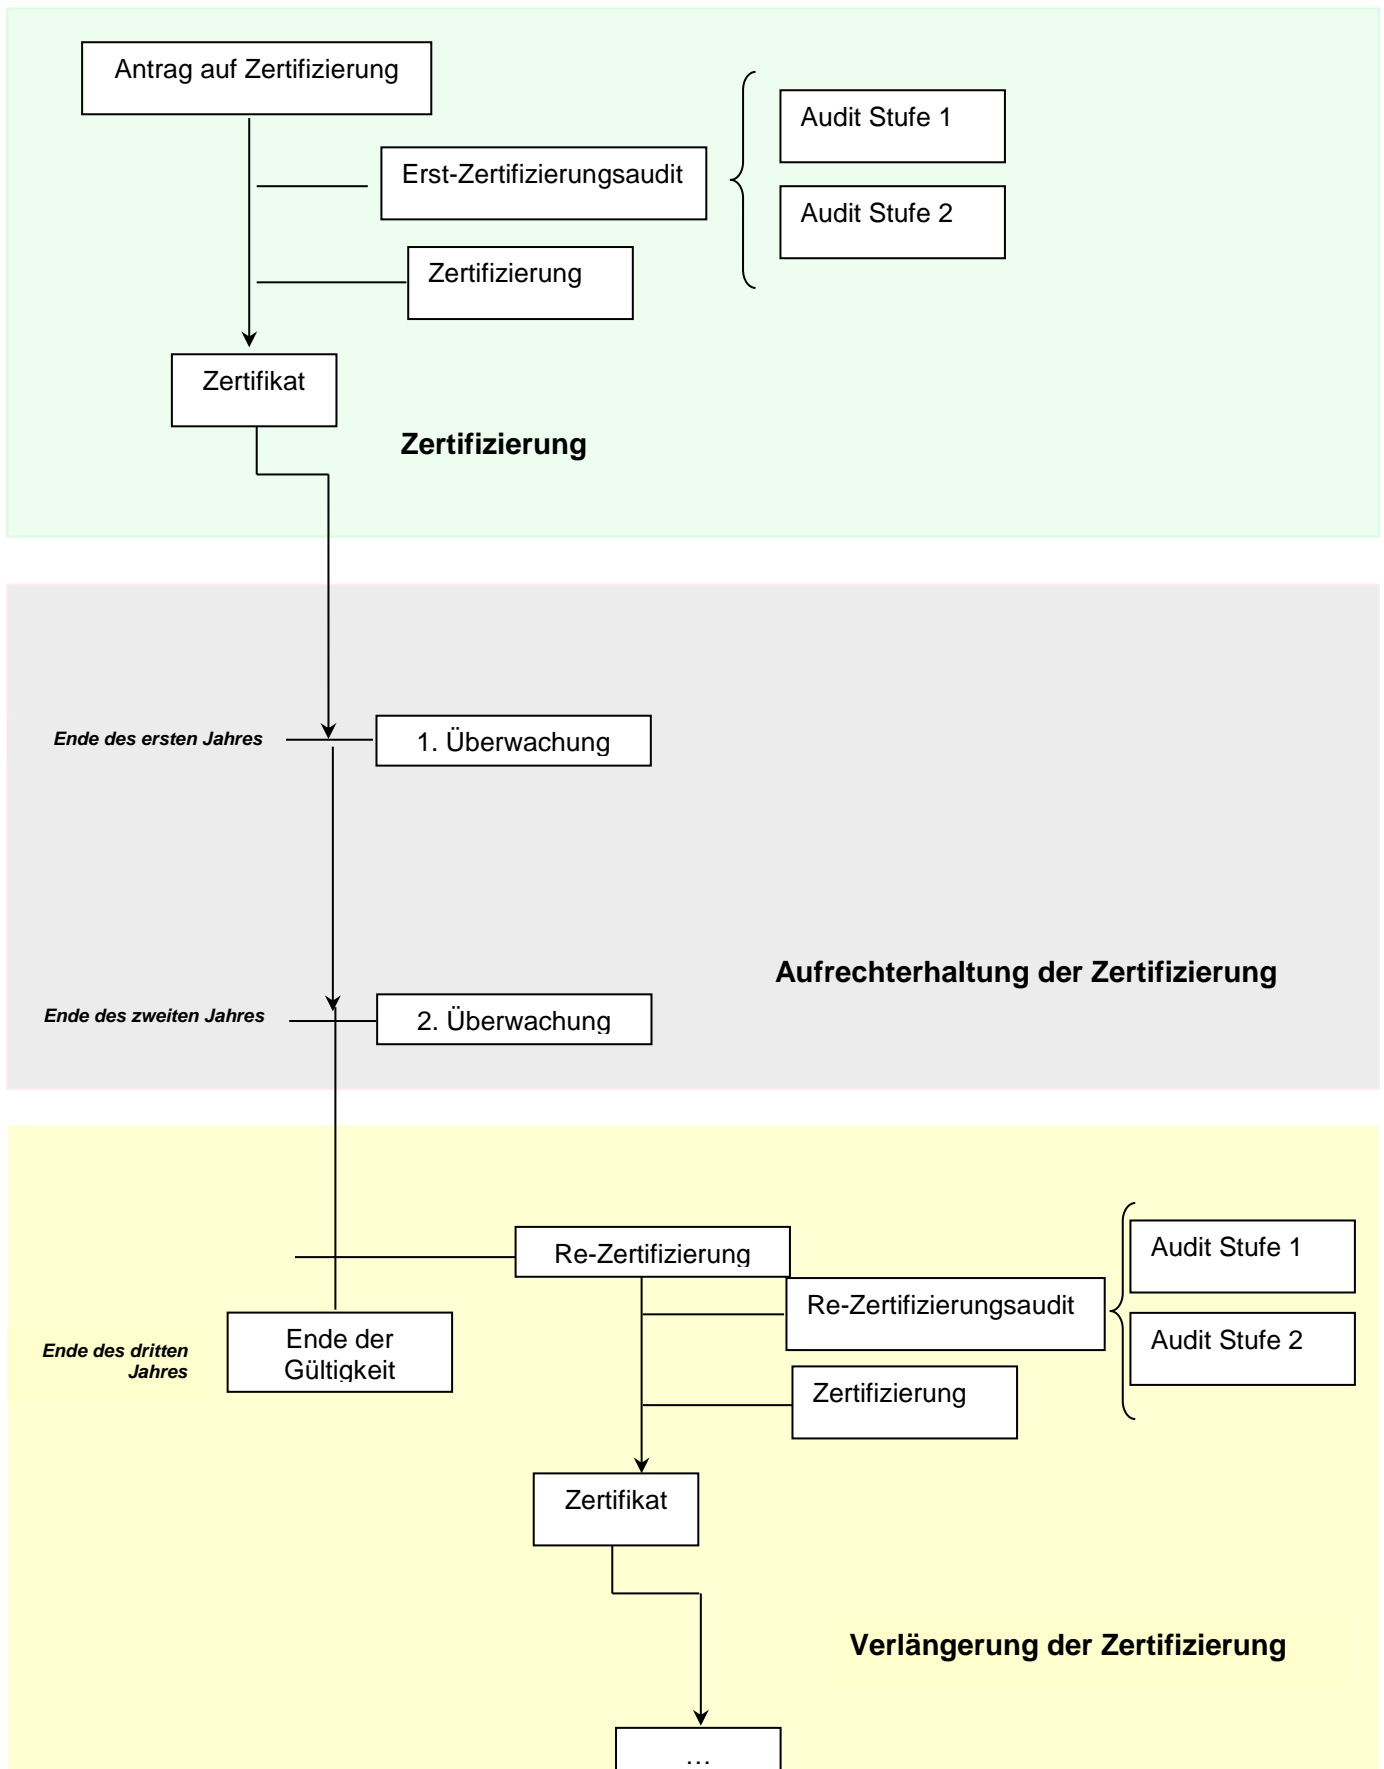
Antrag auf Zertifizierung

Erst-Zertifizierungsaudit

Audit Stufe 1

Audit Stufe 2

Zertifizierung

Zertifikat

**Zertifizierung**

*Ende des ersten Jahres*

1. Überwachung

**Aufrechterhaltung der Zertifizierung**

*Ende des zweiten Jahres*

2. Überwachung

Re-Zertifizierung

Re-Zertifizierungsaudit

Audit Stufe 1

Audit Stufe 2

*Ende des dritten Jahres*

Ende der Gültigkeit

Zertifizierung

Zertifikat

**Verlängerung der Zertifizierung**

…